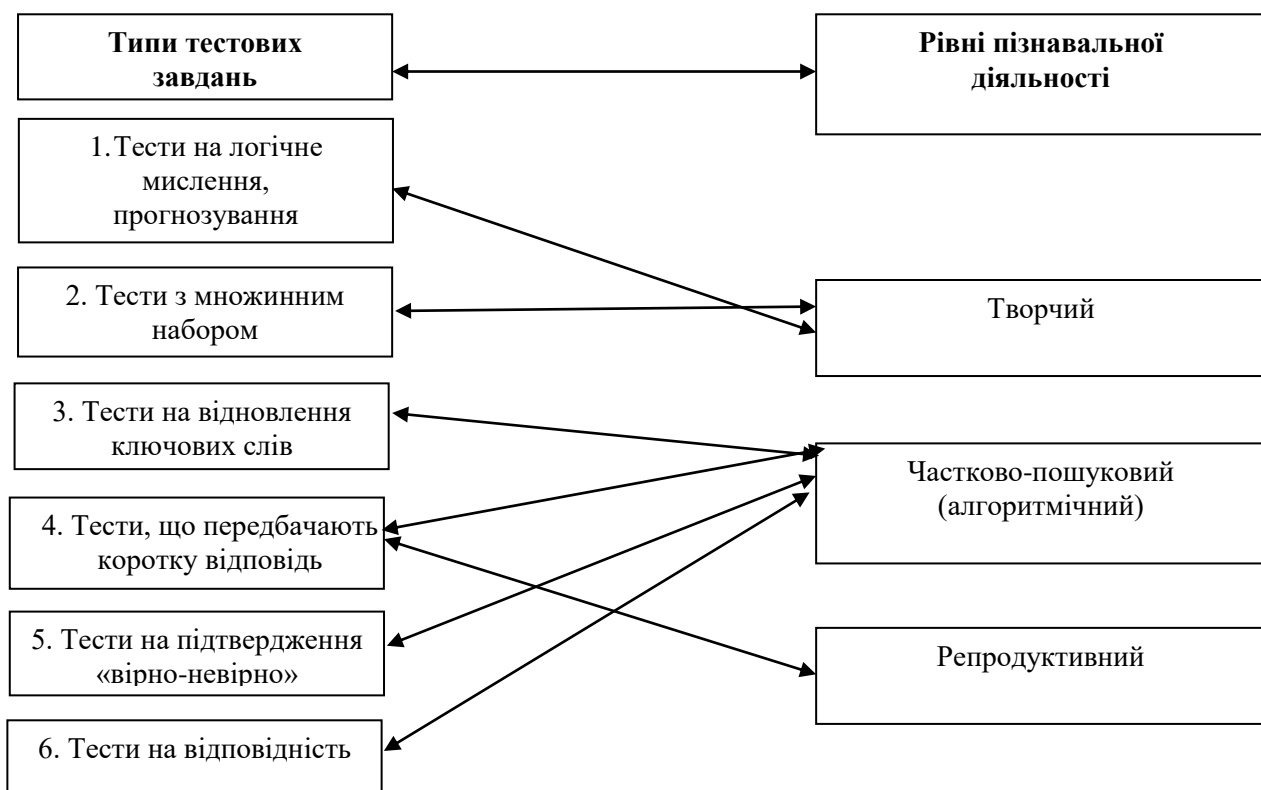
Типи тестових завдань

Рівні пізнавальної діяльності

1. Тести на логічне мислення, прогнозування

2. Тести з множинним набором

3. Тести на відновлення ключових слів

4. Тести, що передбачають коротку відповідь

5. Тести на підтвердження «вірно-невірно»

6. Тести на відповідність

Творчий

Частково-пошуковий (алгоритмічний)

Репродуктивний